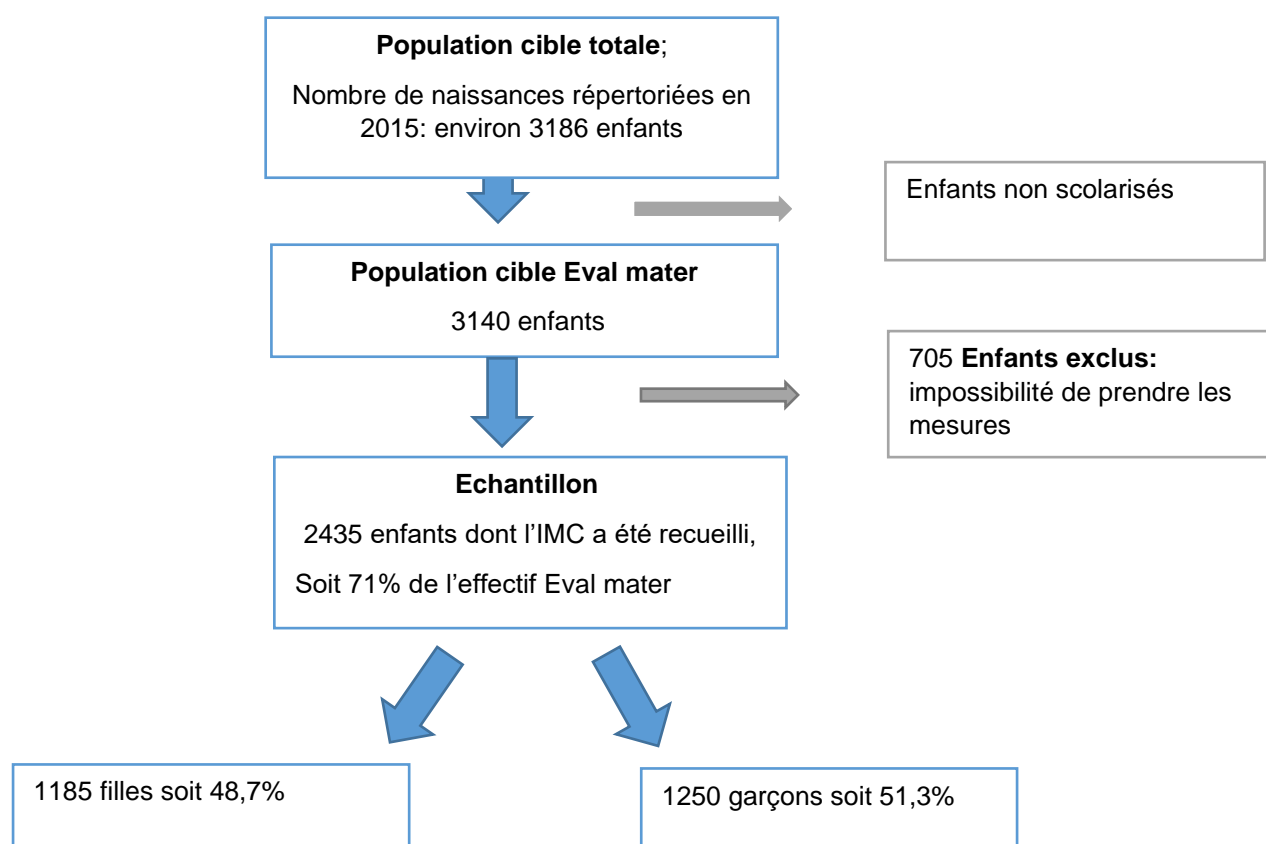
**Population cible totale**;

Nombre de naissances répertoriées en 2015: environ 3186 enfants

Enfants non scolarisés

**Population cible Eval mater**

3140 enfants

705 **Enfants exclus:** impossibilité de prendre les mesures

**Echantillon**

2435 enfants dont l'IMC a été recueilli,

Soit 71% de l'effectif Eval mater

1185 filles soit 48,7%

1250 garçons soit 51,3%